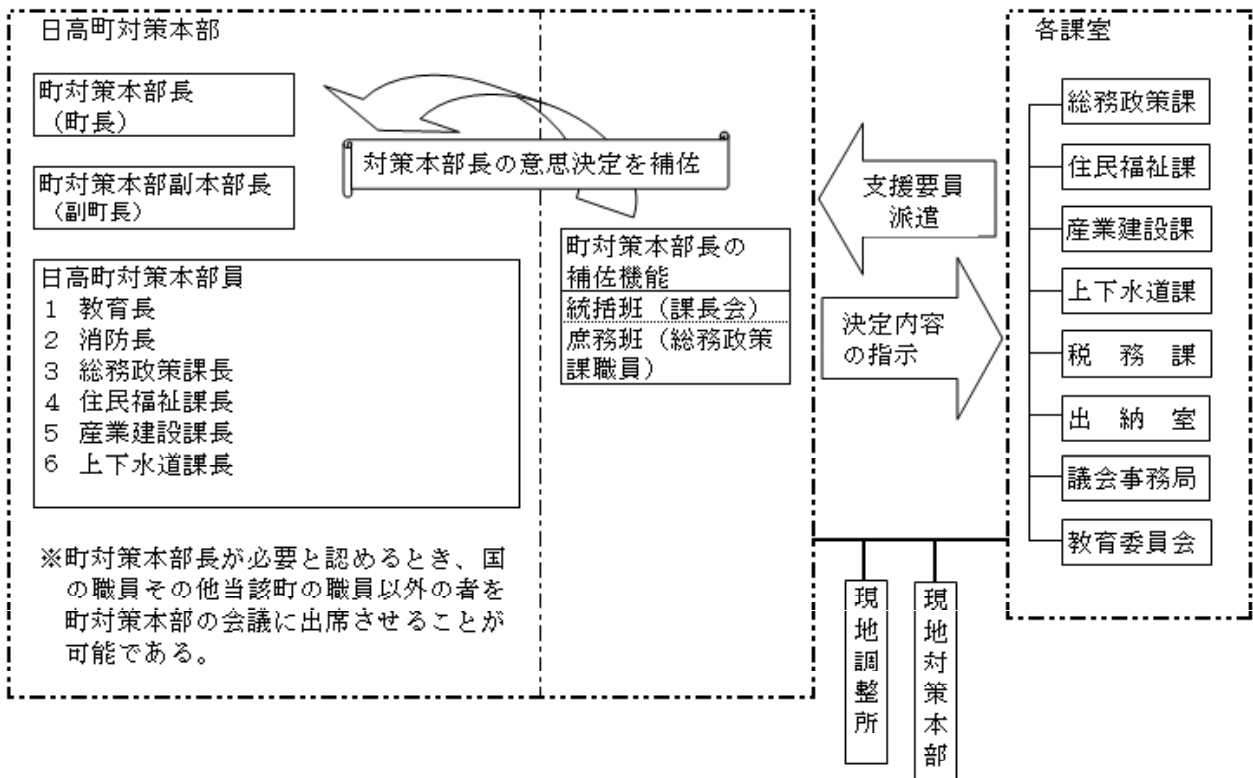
日高町対策本部

町対策本部長
（町長）

対策本部長の意思決定を補佐

町対策本部副本部長
（副町長）

日高町対策本部員
1　教育長
2　消防長
3　総務政策課長
4　住民福祉課長
5　産業建設課長
6　上下水道課長

※町対策本部長が必要と認めるとき、国の職員その他当該町の職員以外の者を町対策本部の会議に出席させることが可能である。

町対策本部長の補佐機能
統括班（課長会）
庶務班（総務政策課職員）

支援要員派遣

決定内容の指示

各課室

総務政策課
住民福祉課
産業建設課
上下水道課
税　務　課
出　納　室
議会事務局
教育委員会

現地調整所

現地対策本部